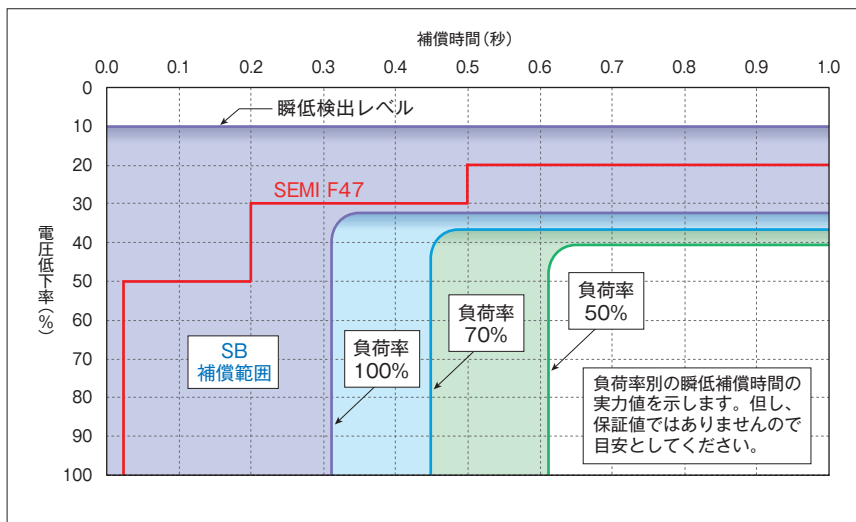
補償時間（秒）

0.0 0.1 0.2 0.3 0.4 0.5 0.6 0.7 0.8 0.9 1.0

0
10
20
30
40
50
60
70
80
90
100

電圧低下率（%）

瞬低検出レベル

SEMI F47

SB
補償範囲

負荷率
100%

負荷率
70%

負荷率
50%

負荷率別の瞬低補償時間の実力値を示します。但し、保証値ではありませんので目安としてください。